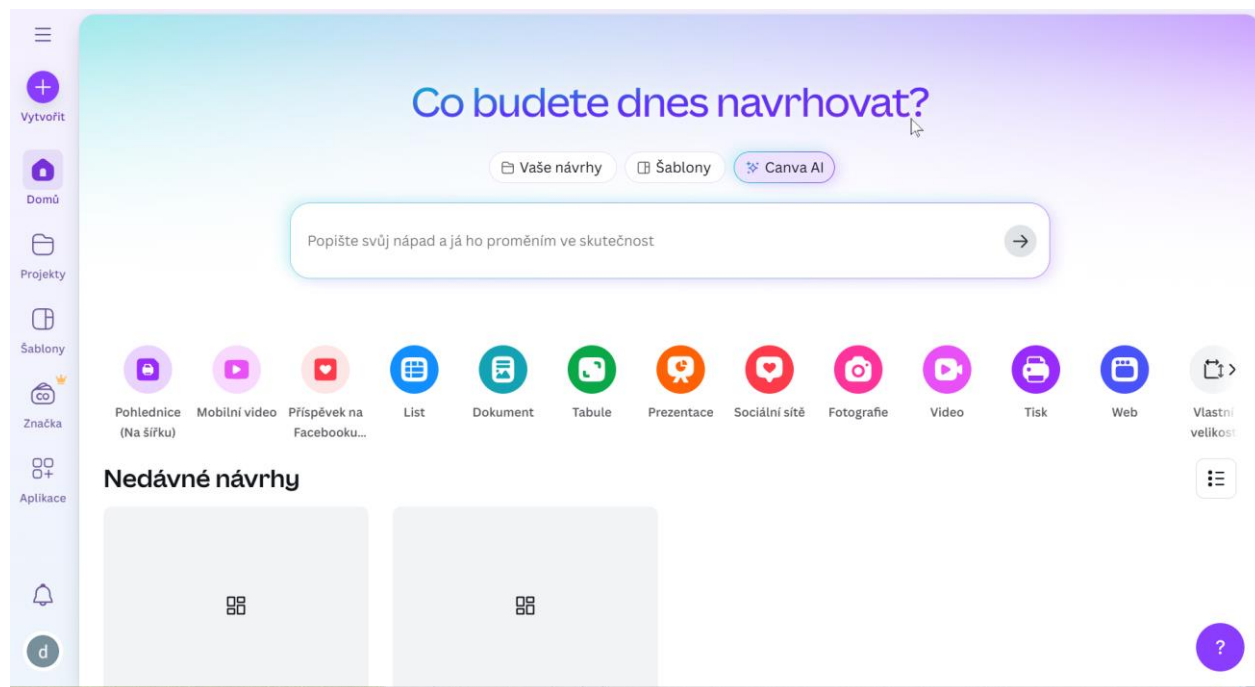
Vytvořit

Domů

Projekty

Šablony

Značka

Aplikace

d

Co budete dnes navrhovat?

Vaše návrhy
Šablony
Canva AI

Popište svůj nápad a já ho proměním ve skutečnost

Pohlednice (Na šířku)
Mobilní video
Příspěvek na Facebooku...
List
Dokument
Tabule
Prezentace
Sociální sítě
Fotografie
Video
Tisk
Web
Vlastní velikost

Nedávné návrhy

?